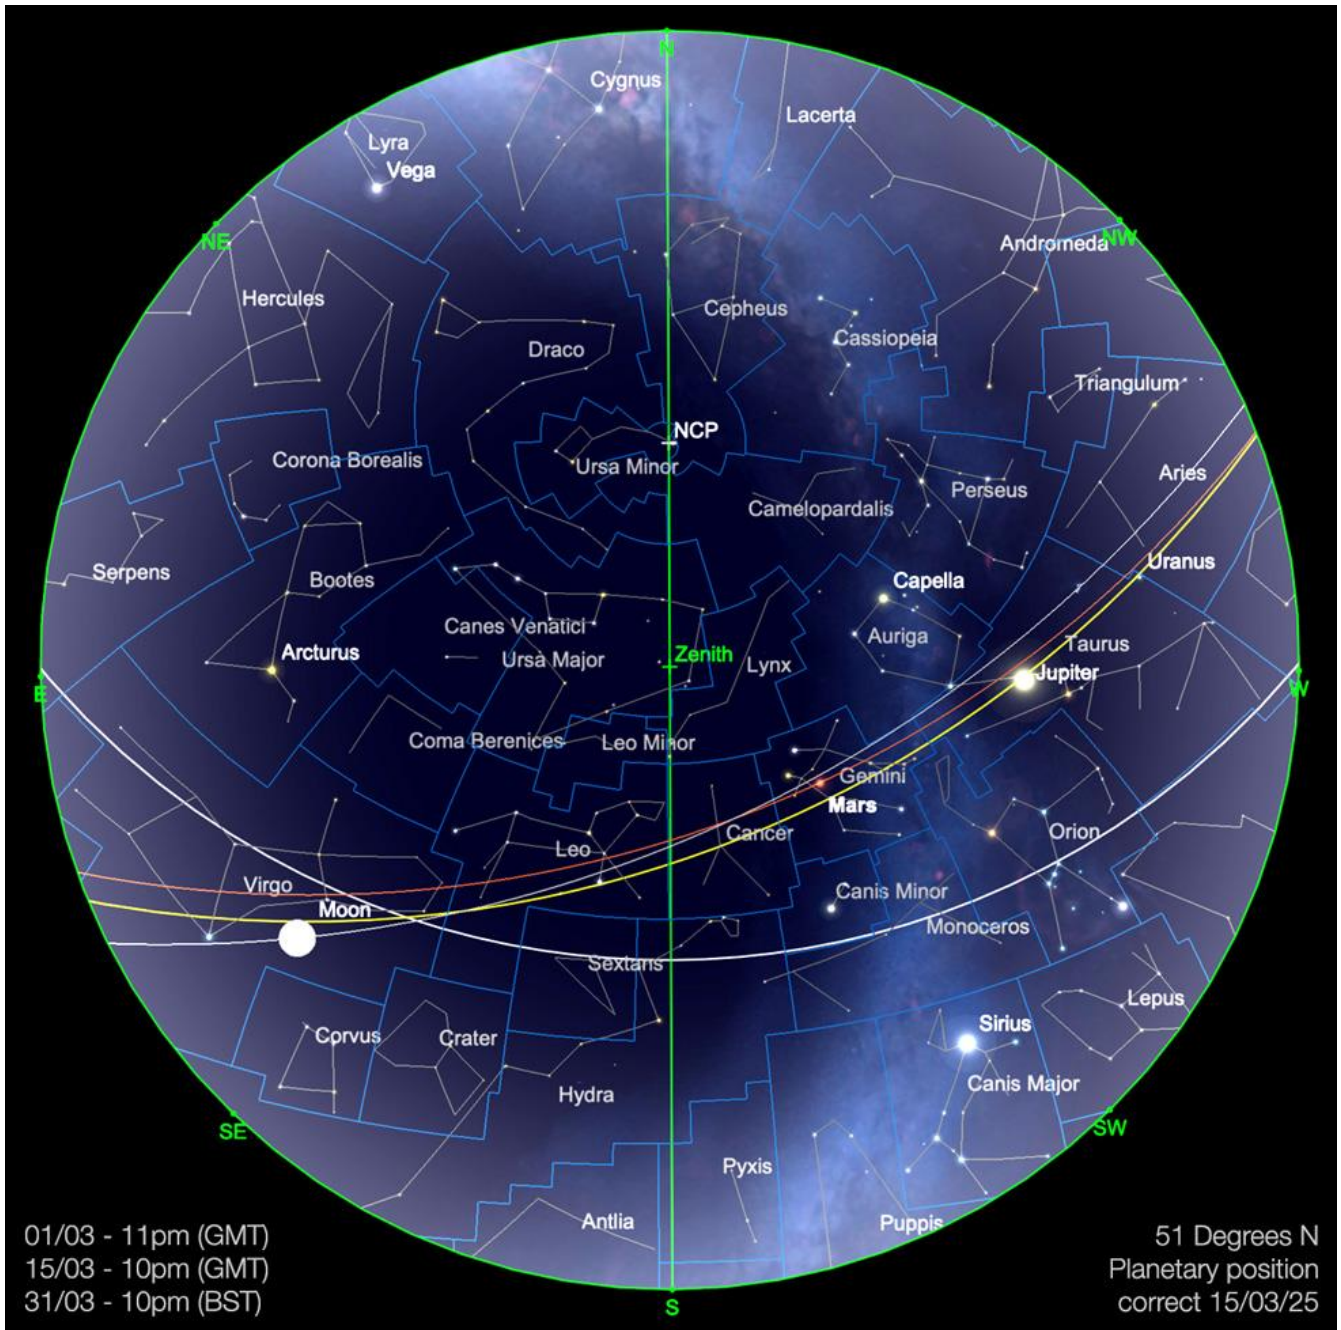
N
Cygnus
Lacerta
Lyra
Vega
NE
Andromeda
NW
Hercules
Cepheus
Draco
Cassiopeia
Triangulum
NCP
Corona Borealis
Ursa Minor
Aries
Camelopardalis
Perseus
Serpens
Uranus
Bootes
Capella
Canes Venatici
Auriga
Taurus
Arcturus
Ursa Major
Zenith
Lynx
Jupiter
E
W
Coma Berenices
Leo Minor
Gemini
Mars
Orion
Cancer
Leo
Virgo
Canis Minor
Moon
Monoceros
Sextans
Lepus
Sirius
Corvus
Crater
Canis Major
Hydra
SE
SW
Pyxis
Antlia
Puppis
S

01/03 - 11pm (GMT)
15/03 - 10pm (GMT)
31/03 - 10pm (BST)

51 Degrees N
Planetary position correct 15/03/25